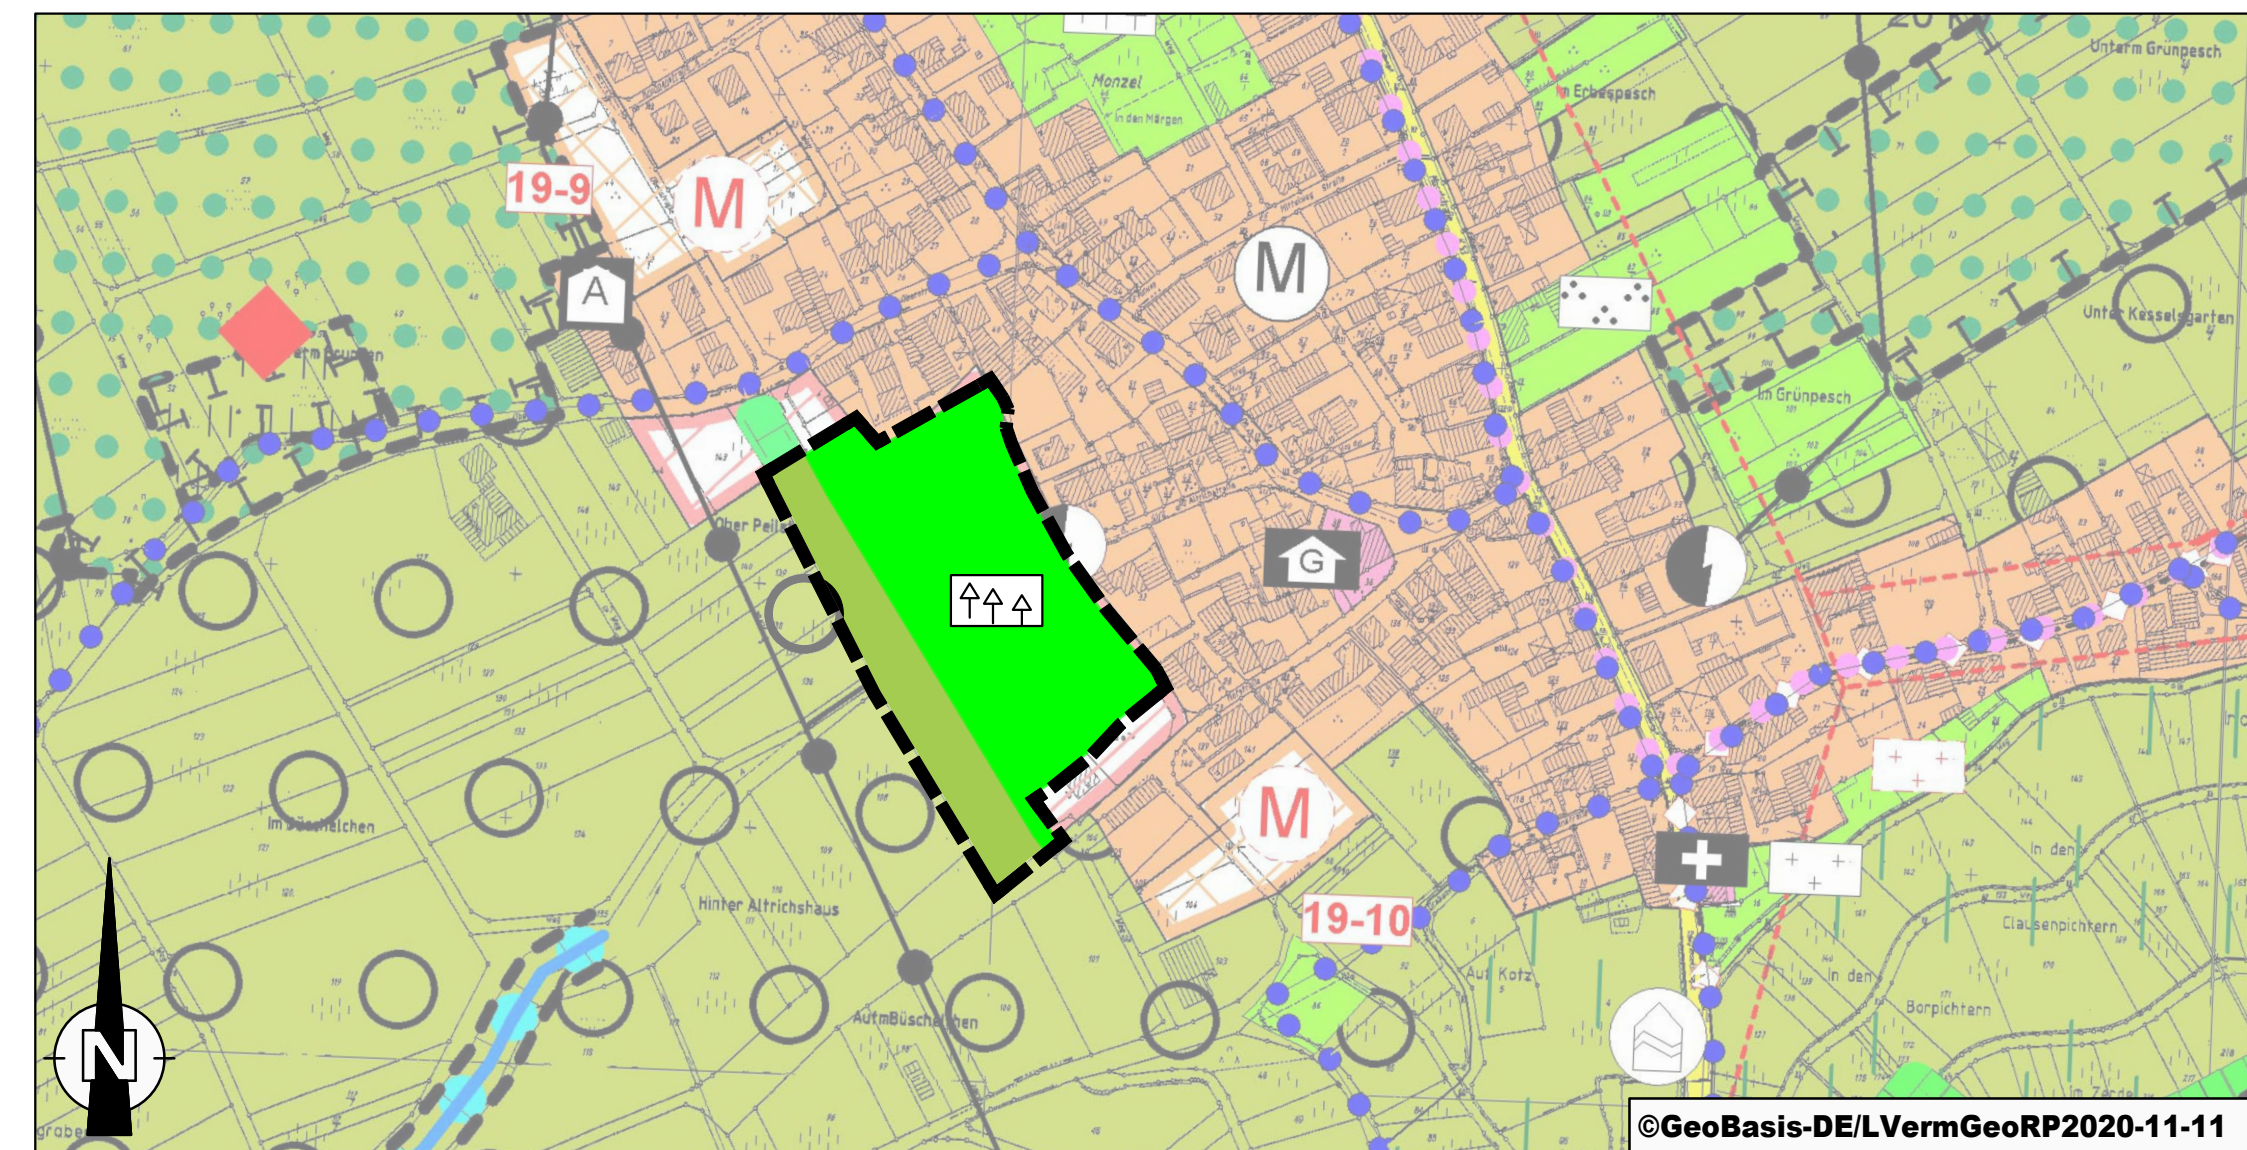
Unterm Grünpesch
Monzel
In den Märgen
Erbespesch
19-9
M
M
A
Unter Kesselsgarten
In Grünpesch
Ober Peli
G
M
Im Büschelchen
In den
Hinter Altrichshaus
19-10
Clausenpichtern
Auf Kotz
In den
Borpichtern
AufmBüschelchen
graben
N
©GeoBasis-DE/LVermGeoRP2020-11-11